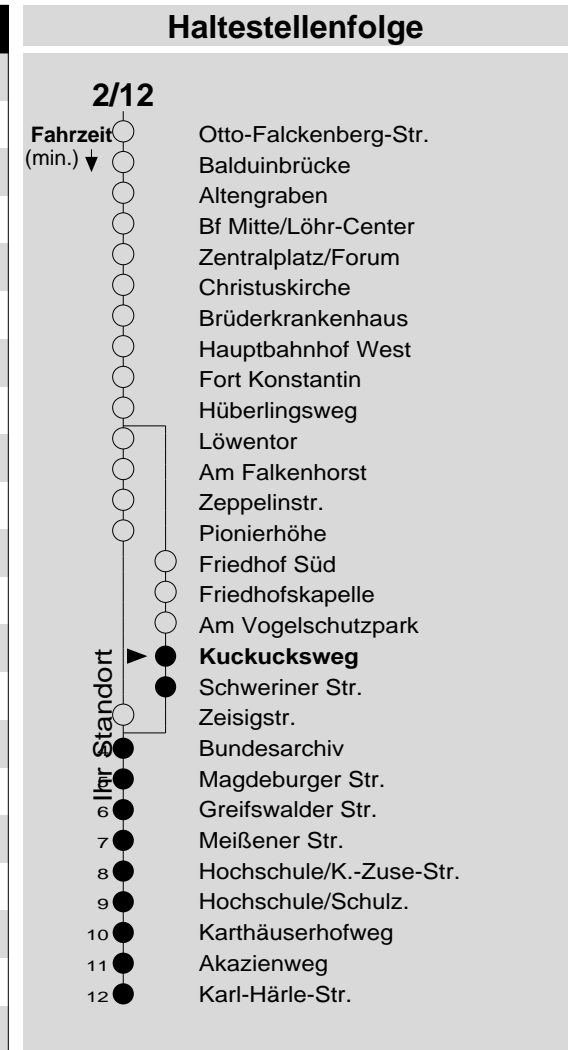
Haltestellenfolge

2/12

Fahrzeit (min.)

Otto-Falckenberg-Str.
Balduinbrücke
Altengraben
Bf Mitte/Löhr-Center
Zentralplatz/Forum
Christuskirche
Brüderkrankenhaus
Hauptbahnhof West
Fort Konstantin
Hüberlingsweg
Löwentor
Am Falkenhorst
Zeppelinstr.
Pionierhöhe
Friedhof Süd
Friedhofskapelle
Am Vogelschutzpark
**Kuckucksweg**
Schweriner Str.
Zeisigstr.
Bundesarchiv
Magdeburger Str.
6 Greifswalder Str.
7 Meißener Str.
8 Hochschule/K.-Zuse-Str.
9 Hochschule/Schulz.
10 Karthäuserhofweg
11 Akazienweg
12 Karl-Härle-Str.

Ihr Standort